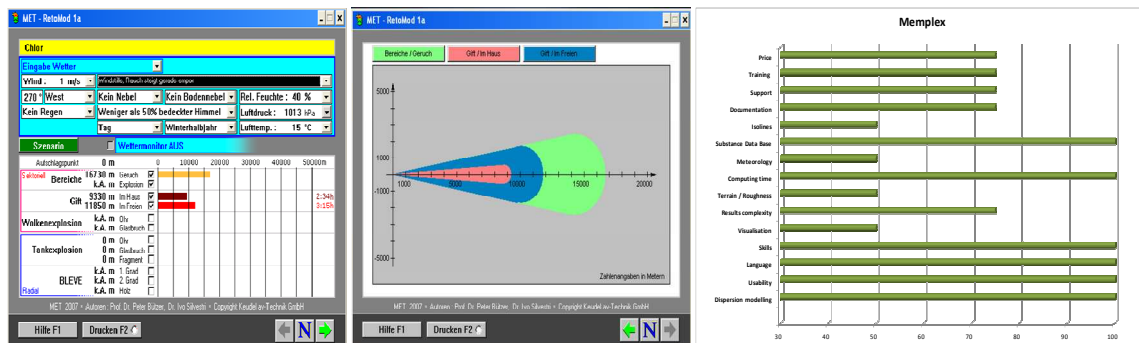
MET - RetoMod 1a

Chlor

Eingabe Wetter

Wind: 1 m/s

270 ° West | Kein Nebel | Kein Bodennebel | Rel. Feuchte: 40 %

Kein Regen | Weniger als 50% bedeckter Himmel | Luftdruck: 1013 hPa

Tag | Winterhalbjahr | Lufttemp.: 15 °C

Szenario | Wettermonitor AUS

Aufschlagpunkt 0 m | 0 | 10000 | 20000 | 30000 | 40000 | 50000 m

Bereiche | 16730 m Geruch | k.A. m Explosion

Gift | 9330 m Im Haus | 11850 m Im Freien | 2:34h | 3:15h

Wolkenexplosion | k.A. m Ohr | k.A. m Glasbruch

Tankexplosion | 0 m Ohr | 0 m Glasbruch | 0 m Fragment

BLEVE | k.A. m 1. Grad | k.A. m 2. Grad | k.A. m Holz

Radial

MET 2007 • Autoren: Prof. Dr. Peter Bützer, Dr. Ivo Silvestri • Copyright Keudel av-Technik GmbH

Hilfe F1 | Drucken F2

MET - RetoMod 1a

Bereiche / Geruch | Gift / Im Haus | Gift / Im Freien

5000
1000
0
-1000
-5000
1000 5000 10000 15000 20000

Zahlenangaben in Metern

MET 2007 • Autoren: Prof. Dr. Peter Bützer, Dr. Ivo Silvestri • Copyright Keudel av-Technik GmbH

Hilfe F1 | Drucken F2

Memplex

Price
Training
Support
Documentation
Isolines
Substance Data Base
Meteorology
Computing time
Terrain / Roughness
Results complexity
Visualisation
Skills
Language
Usability
Dispersion modelling

30 40 50 60 70 80 90 100